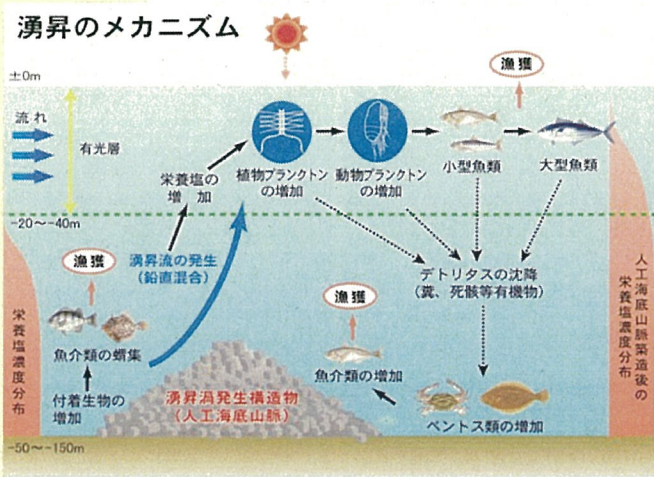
湧昇のメカニズム

±0m

流れ

有光層

-20～-40m

栄養塩の増加

植物プランクトンの増加

動物プランクトンの増加

小型魚類

大型魚類

漁獲

漁獲

湧昇流の発生（鉛直混合）

デトリタスの沈降（糞、死骸等有機物）

漁獲

栄養塩濃度分布

魚介類の蝟集

付着生物の増加

湧昇渦発生構造物（人工海底山脈）

魚介類の増加

ベントス類の増加

人工海底山脈築造後の栄養塩濃度分布

-50～-150m